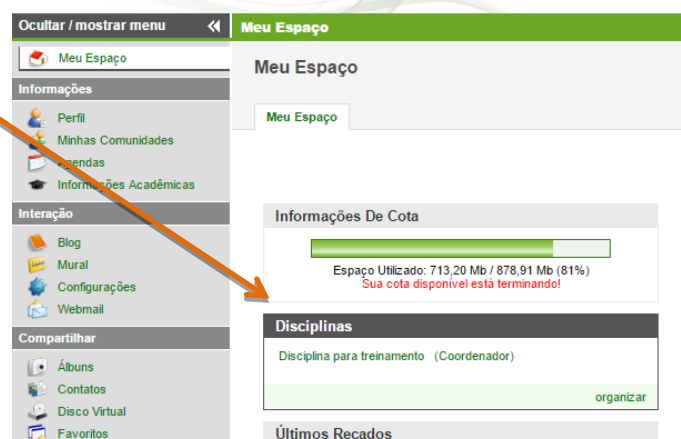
Ocultar / mostrar menu «

Meu Espaço

Informações

Perfil
Minhas Comunidades
Agendas
Informações Acadêmicas

Interação

Blog
Mural
Configurações
Webmail

Compartilhar

Álbuns
Contatos
Disco Virtual
Favoritos

Meu Espaço

Meu Espaço

Meu Espaço

Informações De Cota

Espaço Utilizado: 713,20 Mb / 878,91 Mb (81%)
Sua cota disponível está terminando!

Disciplinas

Disciplina para treinamento (Coordenador)

organizar

Últimos Recados